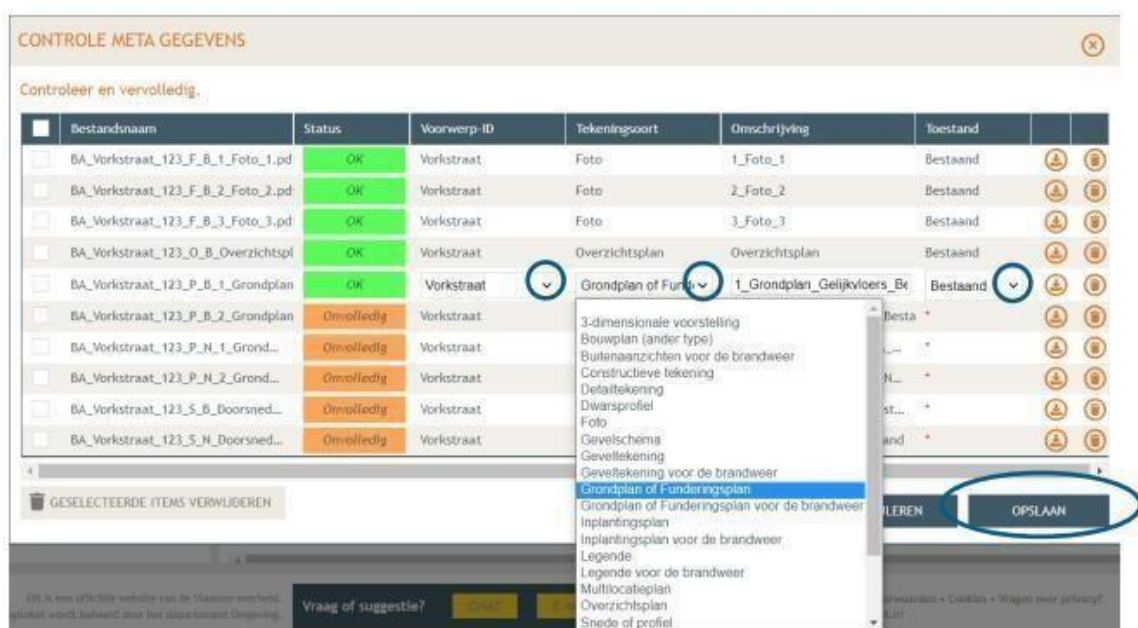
CONTROLE META GEGEVENS

Controleer en vervolledig.

| Bestandsnaam | Status | Voorwerp-ID | Tekeningsoort | Omschrijving | Toestand |
|---|---|---|---|---|---|
| BA_Vorkstraat_123_F_B_1_Foto_1.pd | OK | Vorkstraat | Foto | 1_Foto_1 | Bestaand |
| BA_Vorkstraat_123_F_B_2_Foto_2.pd | OK | Vorkstraat | Foto | 2_Foto_2 | Bestaand |
| BA_Vorkstraat_123_F_B_3_Foto_3.pd | OK | Vorkstraat | Foto | 3_Foto_3 | Bestaand |
| BA_Vorkstraat_123_O_B_Overzichtspl | OK | Vorkstraat | Overzichtsplan | Overzichtsplan | Bestaand |
| BA_Vorkstraat_123_P_B_1_Grondplan | OK | Vorkstraat | Grondplan of Fund | 1_Grondplan_Gelijkvloers_Be | Bestaand |
| BA_Vorkstraat_123_P_B_2_Grondplan | Onvolledig | Vorkstraat | | Besta | * |
| BA_Vorkstraat_123_P_N_1_Grond... | Onvolledig | Vorkstraat | | ... | * |
| BA_Vorkstraat_123_P_N_2_Grond... | Onvolledig | Vorkstraat | | N... | * |
| BA_Vorkstraat_123_S_B_Doorsned... | Onvolledig | Vorkstraat | | st... | * |
| BA_Vorkstraat_123_S_N_Doorsned... | Onvolledig | Vorkstraat | | and | * |

3-dimensionale voorstelling
Bouwplan (ander type)
Buitenaanzichten voor de brandweer
Constructieve tekening
Detailtekening
Dwarsprofiel
Foto
Gevelschema
Geveltekening
Geveltekening voor de brandweer
Grondplan of Funderingsplan
Grondplan of Funderingsplan voor de brandweer
Inplantingsplan
Inplantingsplan voor de brandweer
Legende
Legende voor de brandweer
Multilocatieplan
Overzichtsplan
Snede of profiel

GESELECTEERDE ITEMS VERWIJDEREN

LEREN

OPSLAAN

Dit is een officiële website van de Vlaamse overheid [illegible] wordt beheerd door het departement Omgeving

Vraag of suggestie?

CHAT

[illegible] voorwaarden • Cookies • Wagen over privacy?